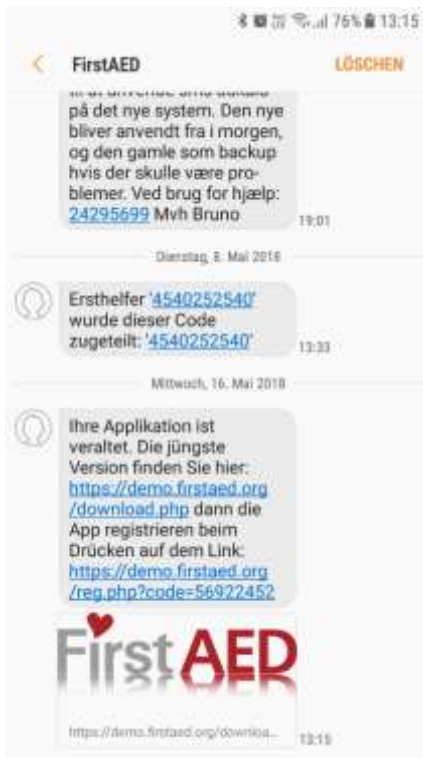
76% 13:15

FirstAED

LÖSCHEN

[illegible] på det nye system. Den nye bliver anvendt fra i morgen, og den gamle som backup hvis der skulle være problemer. Ved brug for hjælp: 24295699 Mvh Bruno

19:01

Dienstag, 8. Mai 2018

Ersthelfer '4540252540' wurde dieser Code zugeteilt: '4540252540'

13:33

Mittwoch, 16. Mai 2018

Ihre Applikation ist veraltet. Die jüngste Version finden Sie hier: https://demo.firstaed.org/download.php dann die App registrieren beim Drücken auf dem Link: https://demo.firstaed.org/reg.php?code=56922452

First AED

https://demo.firstaed.org/downloa...

13:15